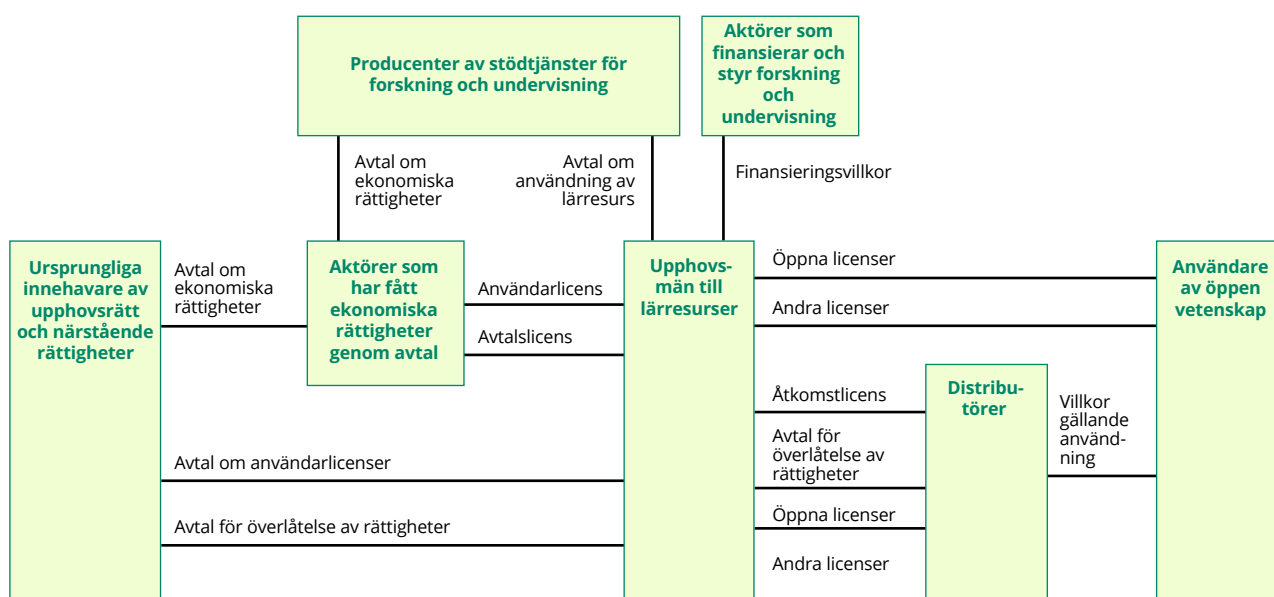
Producenter av stödtjänster för forskning och undervisning

Aktörer som finansierar och styr forskning och undervisning

Avtal om ekonomiska rättigheter

Avtal om användning av lärresurs

Finansieringsvillkor

Ursprungliga innehavare av upphovsrätt och närstående rättigheter

Avtal om ekonomiska rättigheter

Aktörer som har fått ekonomiska rättigheter genom avtal

Användarlicens

Avtalslicens

Upphovsmän till lärresurser

Öppna licenser

Andra licenser

Användare av öppen vetenskap

Åtkomstlicens

Distributörer

Villkor gällande användning

Avtal för överlåtelse av rättigheter

Öppna licenser

Andra licenser

Avtal om användarlicenser

Avtal för överlåtelse av rättigheter